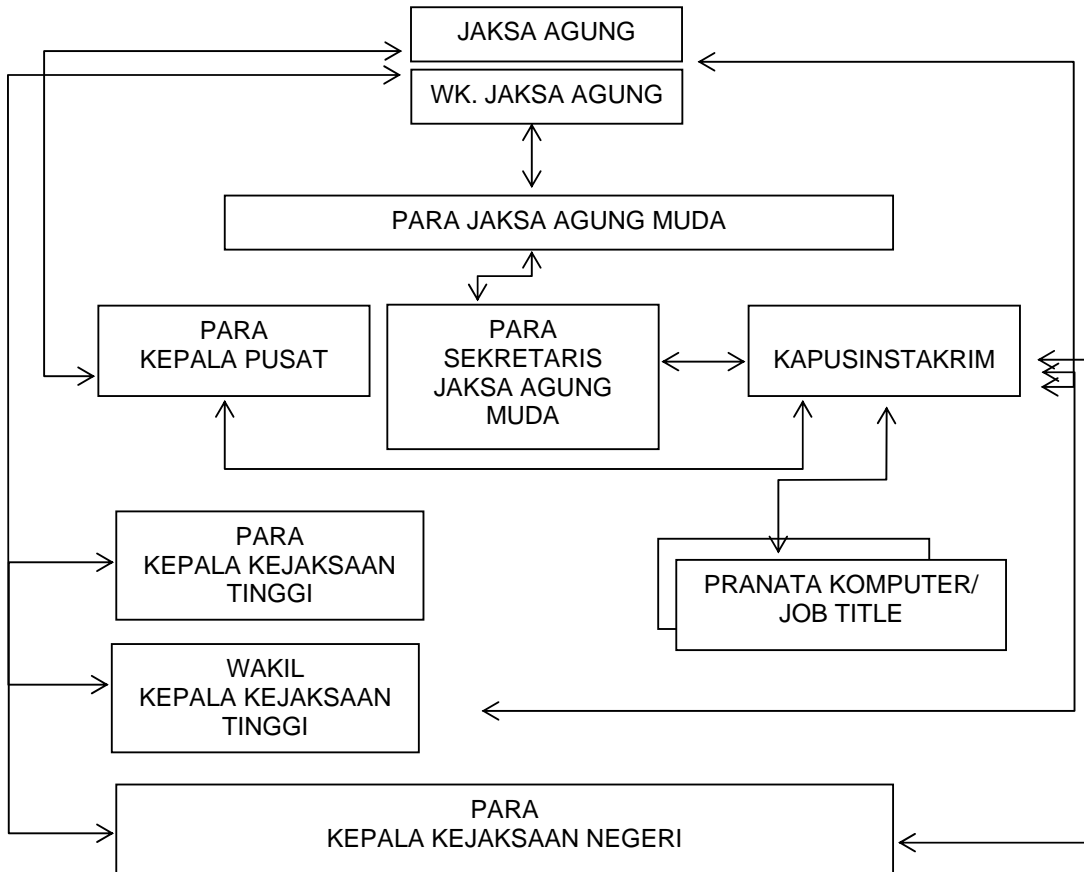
JAKSA AGUNG

WK. JAKSA AGUNG

PARA JAKSA AGUNG MUDA

PARA KEPALA PUSAT

PARA SEKRETARIS JAKSA AGUNG MUDA

KAPUSINSTAKRIM

PRANATA KOMPUTER/ JOB TITLE

PARA KEPALA KEJAKSAAN TINGGI

WAKIL KEPALA KEJAKSAAN TINGGI

PARA KEPALA KEJAKSAAN NEGERI